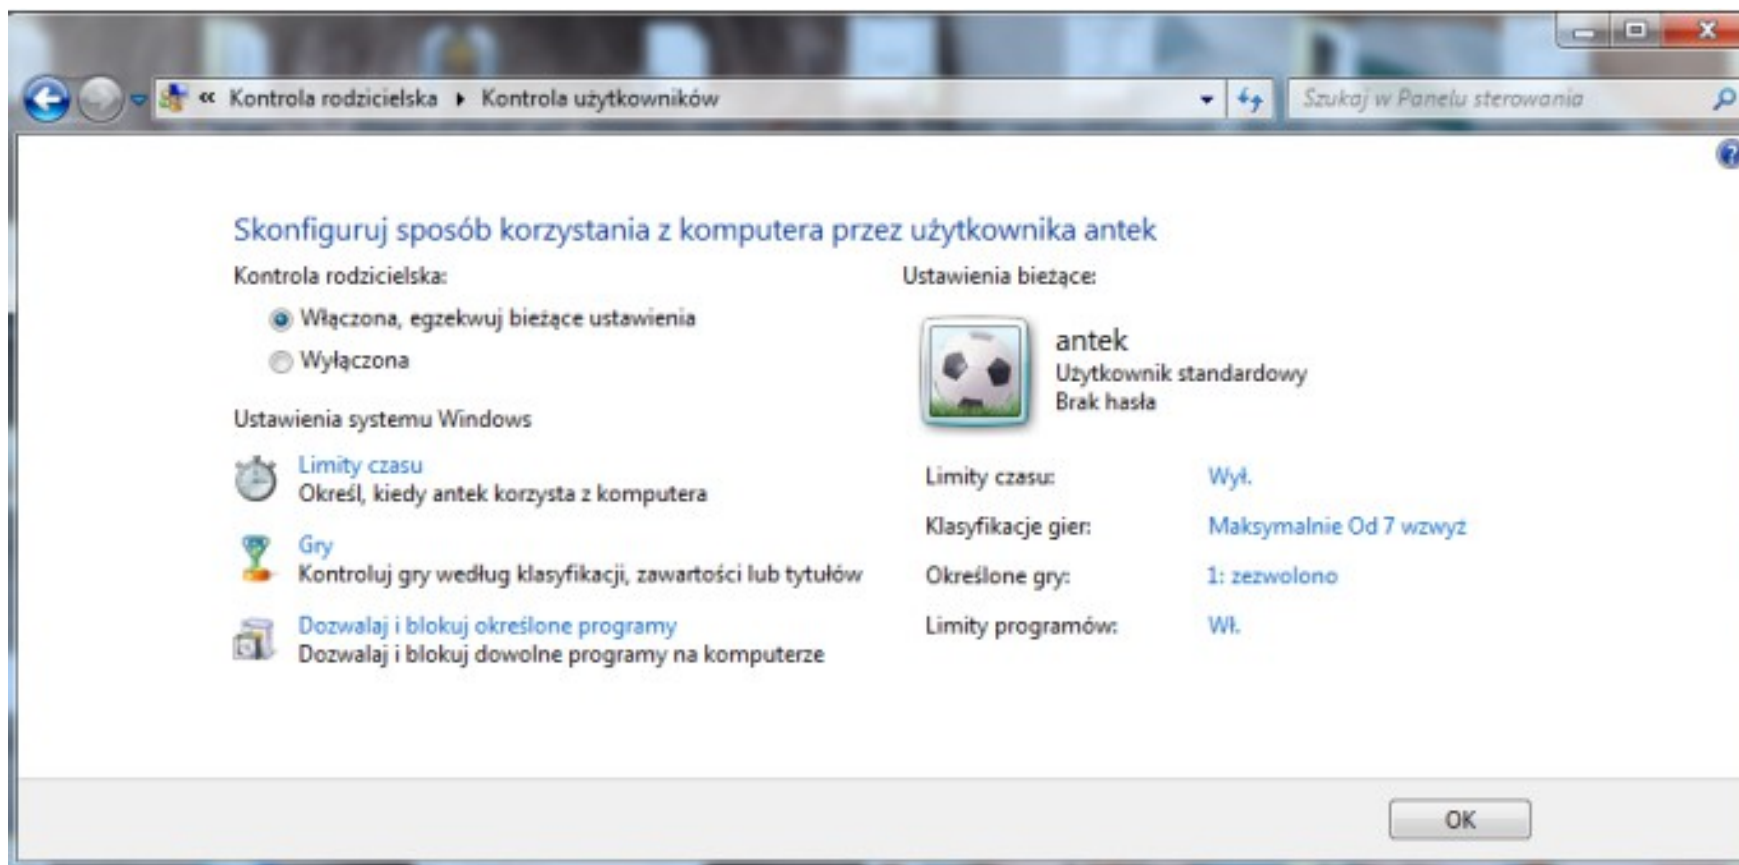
« Kontrola rodzicielska ▸ Kontrola użytkowników

Szukaj w Panelu sterowania

Skonfiguruj sposób korzystania z komputera przez użytkownika antek

Kontrola rodzicielska:

Włączona, egzekwuj bieżące ustawienia

Wyłączona

Ustawienia systemu Windows

Limity czasu
Określ, kiedy antek korzysta z komputera

Gry
Kontroluj gry według klasyfikacji, zawartości lub tytułów

Dozwalaj i blokuj określone programy
Dozwalaj i blokuj dowolne programy na komputerze

Ustawienia bieżące:

antek
Użytkownik standardowy
Brak hasła

| Limity czasu: | Wył. |
|---|---|
| Klasyfikacje gier: | Maksymalnie Od 7 wzwyż |
| Określone gry: | 1: zezwolono |
| Limity programów: | Wł. |

OK